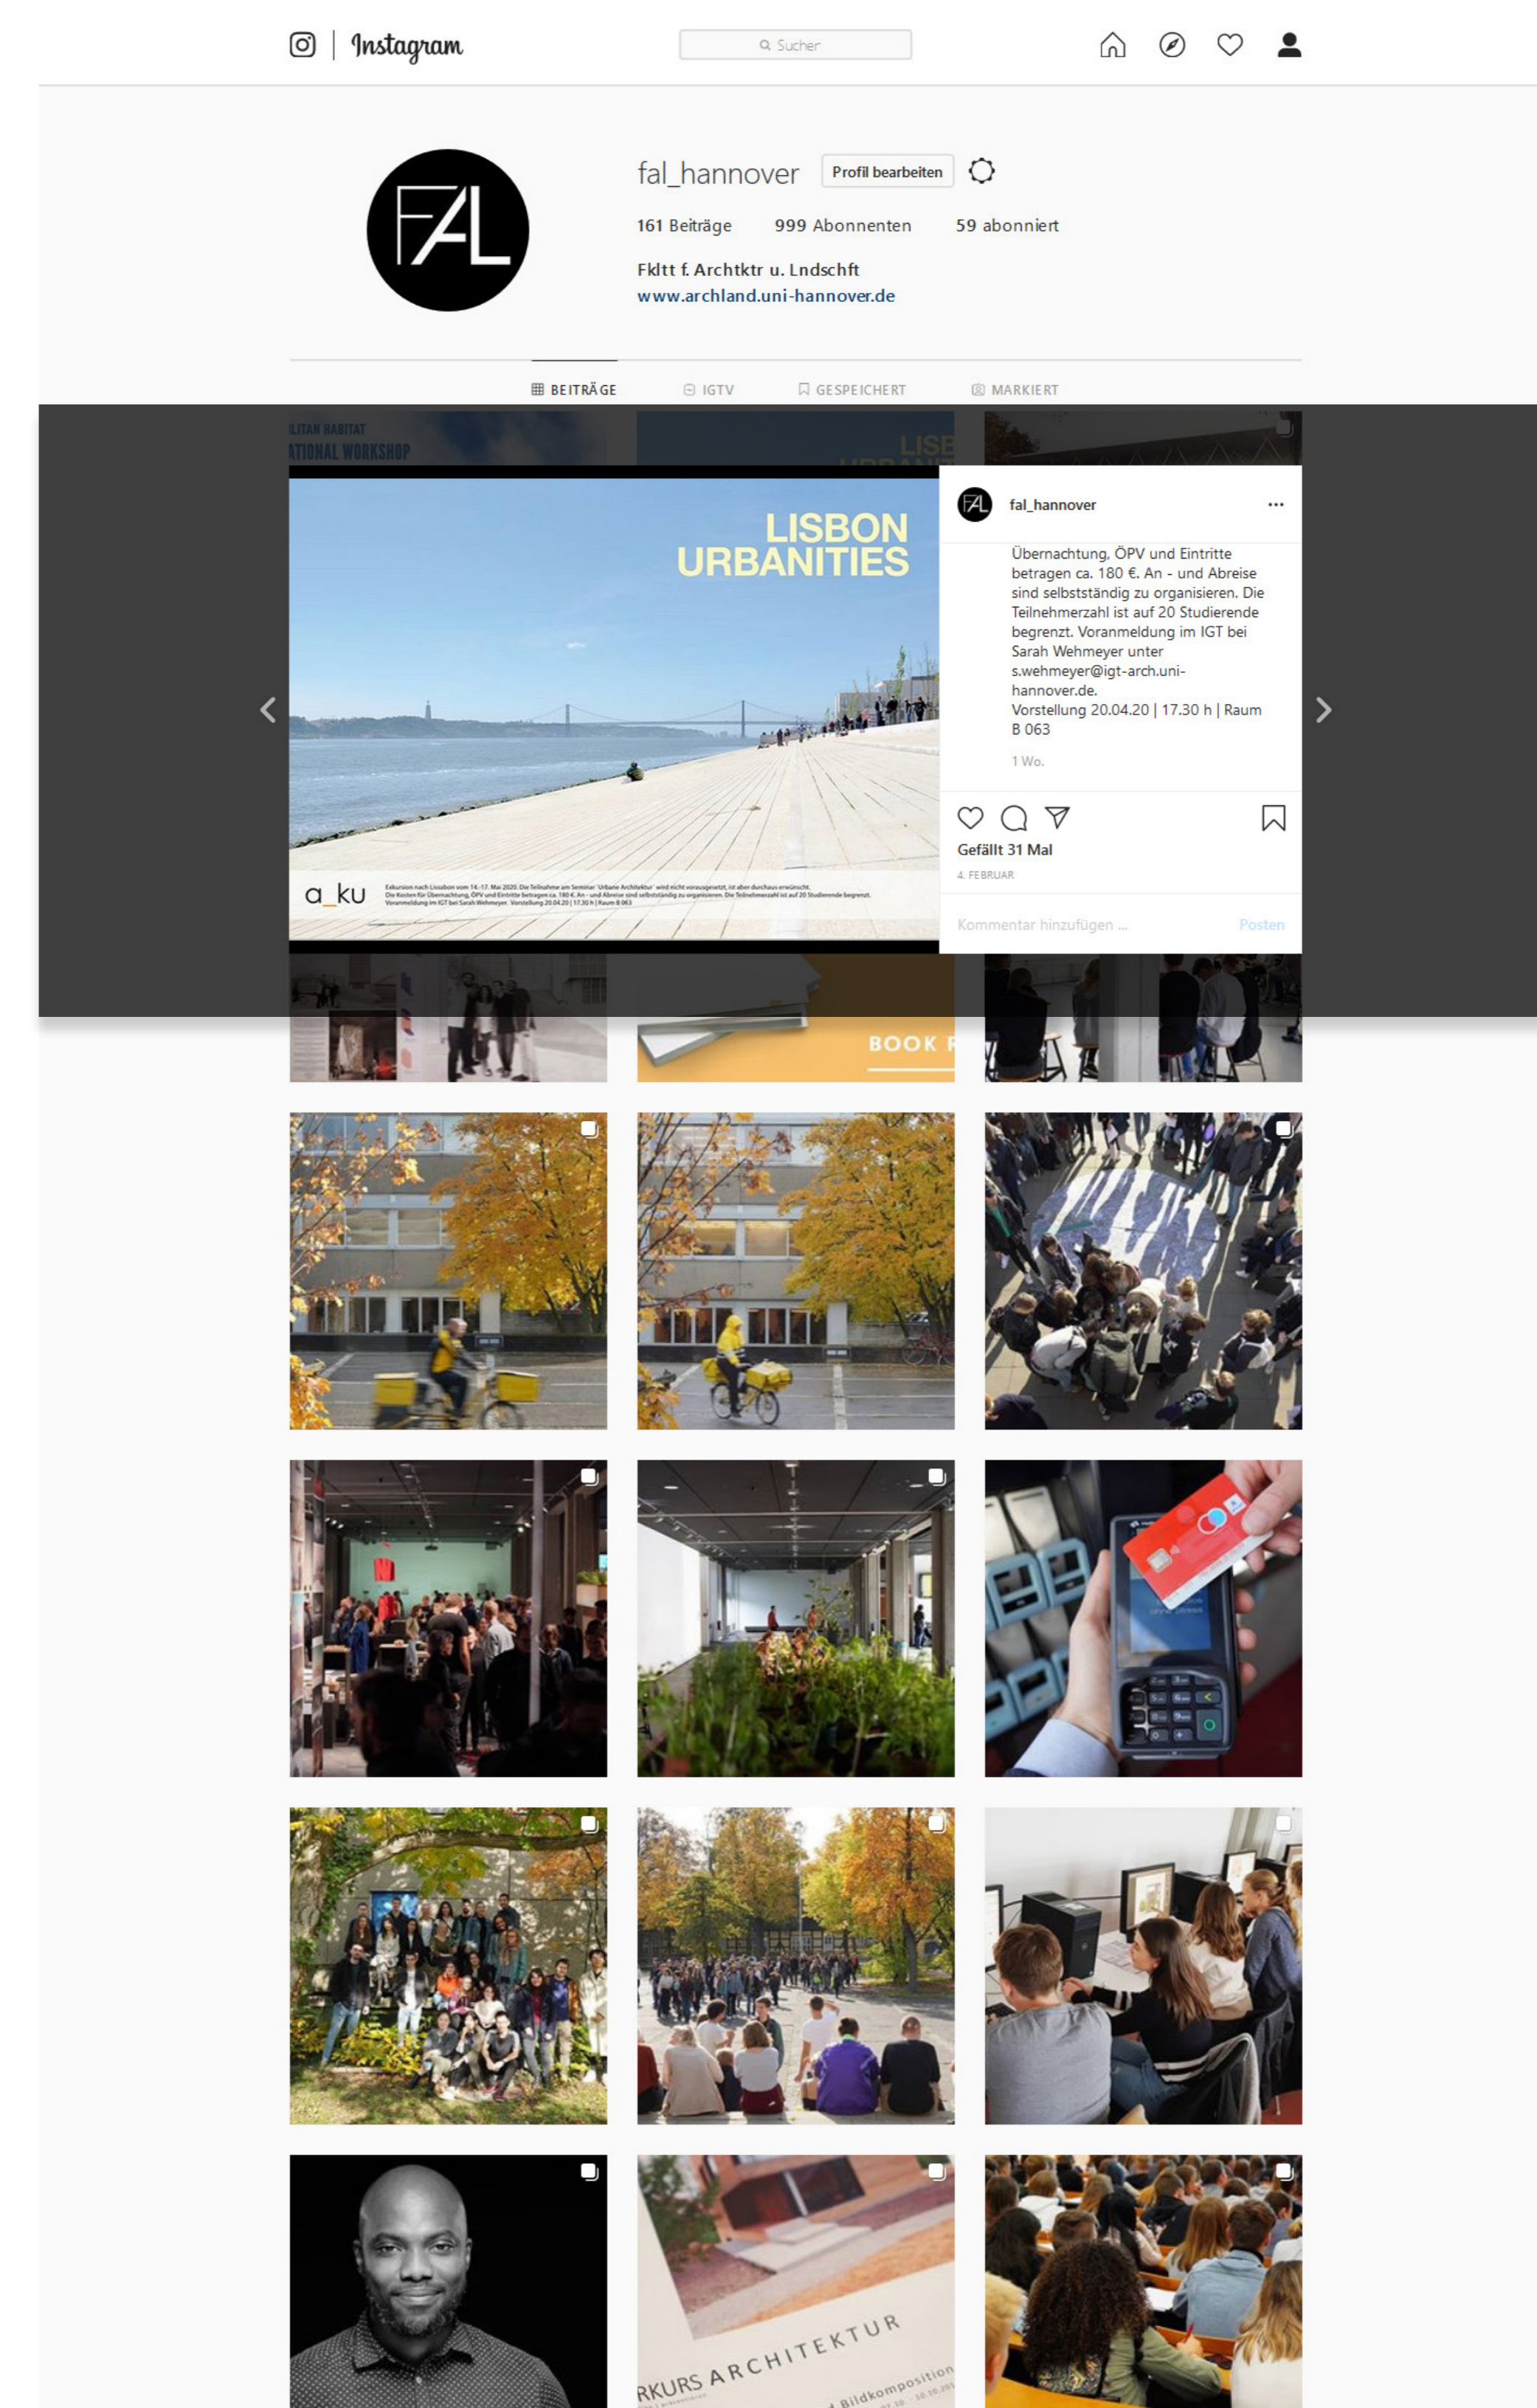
Instagram

Sucher

FAL

fal_hannover Profil bearbeiten

161 Beiträge 999 Abonnenten 59 abonniert

Fkltt f. Archtktr u. Lndschft
www.archland.uni-hannover.de

BEITRÄGE IGTV GESPEICHERT MARKIERT

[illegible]LITAN HABITAT
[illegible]ATIONAL WORKSHOP

LISB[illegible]

LISBON URBANITIES

a_ku

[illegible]

fal_hannover

Übernachtung, ÖPV und Eintritte betragen ca. 180 €. An - und Abreise sind selbstständig zu organisieren. Die Teilnehmerzahl ist auf 20 Studierende begrenzt. Voranmeldung im IGT bei Sarah Wehmeyer unter s.wehmeyer@igt-arch.uni-hannover.de.
Vorstellung 20.04.20 | 17.30 h | Raum B 063

1 Wo.

Gefällt 31 Mal

4. FEBRUAR

Kommentar hinzufügen ...

Posten

BOOK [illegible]

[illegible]RKURS ARCHITEKTUR

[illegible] Bildkomposition